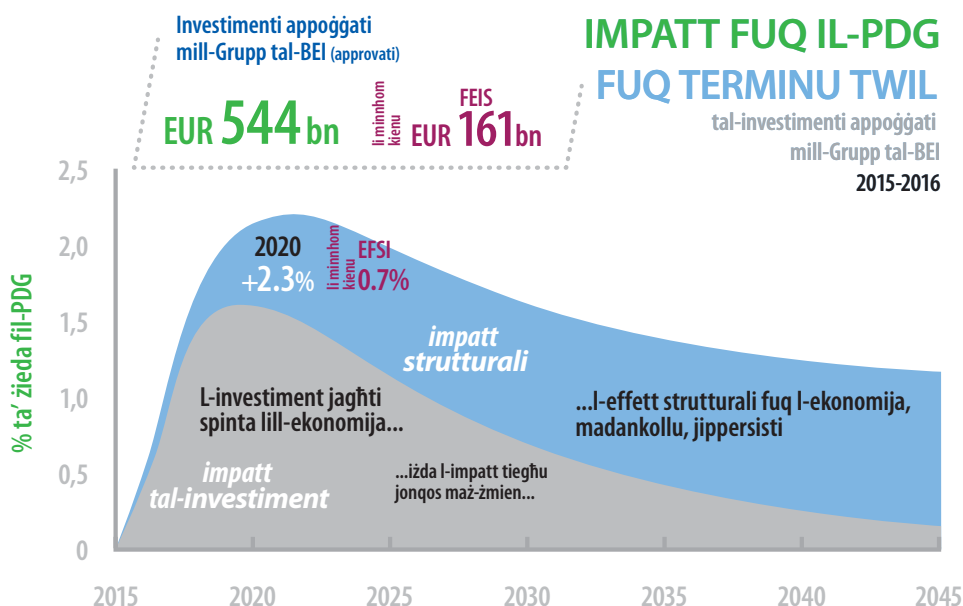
Investimenti appoġġati mill-Grupp tal-BEI (approvati)

EUR 544 bn

li minnhom kienu

FEIS

EUR 161bn

IMPATT FUQ IL-PDG

FUQ TERMINU TWIL

tal-investimenti appoġġati mill-Grupp tal-BEI

2015-2016

% ta' żieda fil-PDG

2,5

2,0

1,5

1,0

0,5

0

2020

+2.3%

li minnhom kienu

EFSI

0.7%

impatt strutturali

L-investiment jagħti spinta lill-ekonomija...

...l-effett strutturali fuq l-ekonomija, madankollu, jippersisti

impatt tal-investiment

...iżda l-impatt tiegħu jonqos maż-żmien...

2015

2020

2025

2030

2035

2040

2045